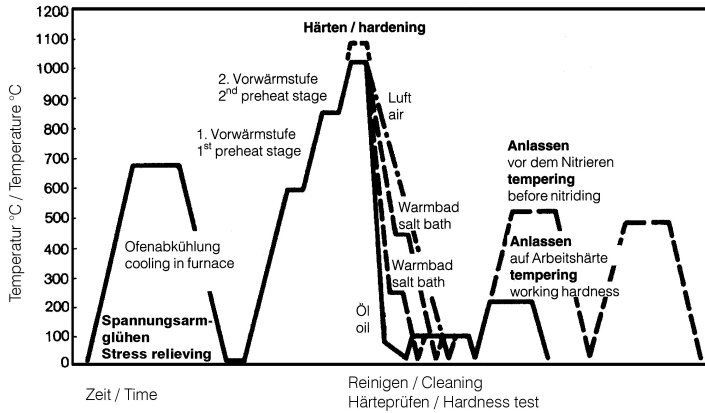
1200
1100
1000
900
800
700
600
500
400
300
200
100
0

Temperatur °C / Temperature °C

Härten / hardening

2. Vorwärmstufe
$2^{nd}$ preheat stage

1. Vorwärmstufe
$1^{st}$ preheat stage

Luft
air

Anlassen
vor dem Nitrieren
tempering
before nitriding

Warmbad
salt bath

Anlassen
auf Arbeitshärte
tempering
working hardness

Ofenabkühlung
cooling in furnace

Warmbad
salt bath

Öl
oil

Spannungsarmglühen
Stress relieving

Zeit / Time

Reinigen / Cleaning
Härteprüfen / Hardness test